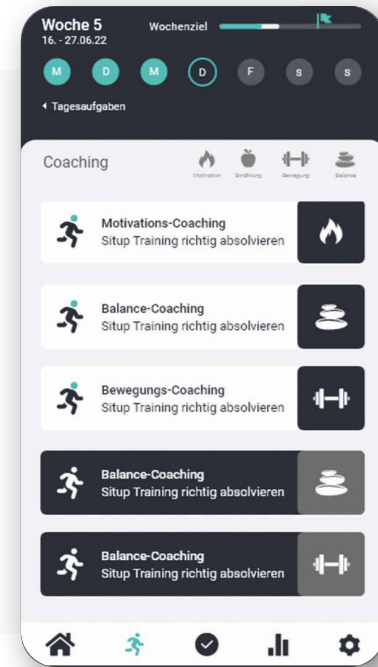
Woche 5
16. - 27.06.22

Wochenziel

M D M D F S S

◂ Tagesaufgaben

Coaching

Motivation Ernährung Bewegung Balance

Motivations-Coaching
Situp Training richtig absolvieren

Balance-Coaching
Situp Training richtig absolvieren

Bewegungs-Coaching
Situp Training richtig absolvieren

Balance-Coaching
Situp Training richtig absolvieren

Balance-Coaching
Situp Training richtig absolvieren